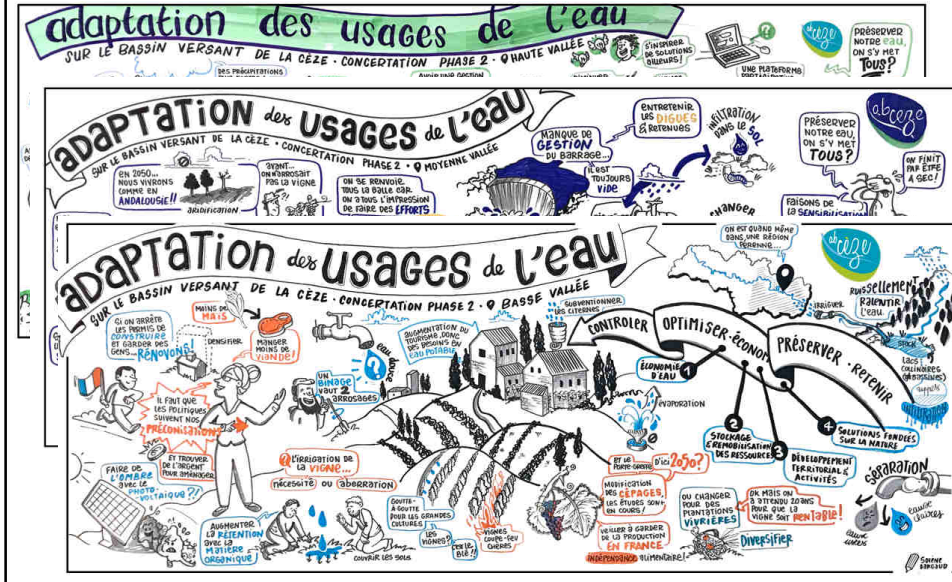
adaptation des usages de l'eau
SUR LE BASSIN VERSANT DE LA CÈZE · CONCERTATION PHASE 2 · HAUTE VALLÉE
S'INSPIRER DE SOLUTIONS AILLEURS!
UNE PLATEFORME
PRÉSERVER NOTRE EAU, ON S'Y MET TOUS?
ab cèze
DES PRÉCIPITATIONS
AVOIR UNE GESTION

ADAPTATION des USAGES de L'EAU
SUR LE BASSIN VERSANT DE LA CÈZE · CONCERTATION PHASE 2 · MOYENNE VALLÉE
EN 2050... NOUS VIVRONS COMME EN ANDALOUSIE!!
ARIDIFICATION
AVANT... ON ARROSAIT PAS LA VIGNE
ON SE RENVOIE TOUS LA BALLE CAR ON A TOUS L'IMPRESSION DE FAIRE DES EFFORTS
MANQUE DE GESTION DU BARRAGE...
IL EST TOUJOURS VIDE
ENTRETENIR LES DIGUES & RETENUES
INFILTRATION DANS LE SOL
CHANGER
PRÉSERVER NOTRE EAU, ON S'Y MET TOUS?
ON FINIT PAR ÊTRE À SEC!
FAISONS DE LA SENSIBILISATION
ab cèze

ADAPTATION des USAGES de L'EAU
SUR LE BASSIN VERSANT DE LA CÈZE · CONCERTATION PHASE 2 · BASSE VALLÉE
SI ON ARRÊTE LES PERMIS DE CONSTRUIRE ET GARDER DES GENS... RÉNOVONS!
DENSIFIER
MOINS DE MAÏS
MANGER MOINS DE VIANDE!
IL FAUT QUE LES POLITIQUES SUIVENT NOS PRÉCONISATIONS!
ET TROUVER DE L'ARGENT POUR AMÉNAGER
FAIRE DE L'OMBRE AVEC LE PHOTOVOLTAÏQUE?!
AUGMENTER LA RÉTENTION AVEC LA MATIÈRE ORGANIQUE
COUVRIR LES SOLS
EAU DOUCE
UN BINAGE VAUT 2 ARROSAGES
AUGMENTATION DU TOURISME, DONC DES BESOINS EN EAU POTABLE
SUBVENTIONNER LES CITERNES
L'IRRIGATION DE LA VIGNE...
NÉCESSITÉ OU ABERRATION
GOUTTE-À-GOUTTE POUR LES GRANDES CULTURES
LES VIGNES?
LE BLÉ?
VIGNES COUPE-FEU CHÈRES
ET LE PORTE-GREFFE
D'ICI 2030?
MODIFICATION DES CÉPAGES, LES ÉTUDES SONT EN COURS!
VEILLER À GARDER DE LA PRODUCTION EN FRANCE
INDÉPENDANCE ALIMENTAIRE!
OU CHANGER POUR DES PLANTATIONS VIVRIÈRES
DIVERSIFIER
OK MAIS ON A ATTENDU 20ANS POUR QUE LA VIGNE SOIT RENTABLE!
CONTROLER
OPTIMISER · ÉCONOMISER
PRÉSERVER · RETENIR
1 ÉCONOMIE D'EAU
ÉVAPORATION
2 STOCKAGE & REMOBILISATION DES RESSOURCES
3 DÉVELOPPEMENT TERRITORIAL & ACTIVITÉS
4 SOLUTIONS FONDÉES SUR LA NATURE
ON EST QUAND MÊME DANS UNE RÉGION PÉRENNE...
ab cèze
RUISSELLEMENT
RALENTIR L'EAU
IRRIGUER
LACS COLLINAIRES
SÉPARATION
EAUX CLAIRES
EAUX USÉES
SOLENE DEBOUD